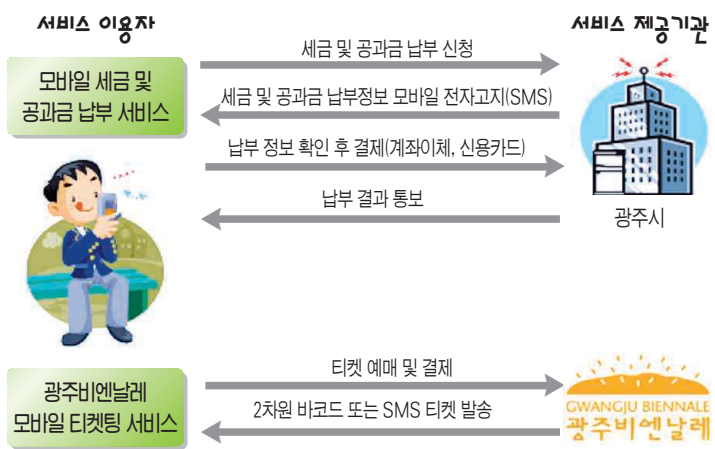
서비스 이용자

서비스 제공기관

모바일 세금 및 공과금 납부 서비스

세금 및 공과금 납부 신청

세금 및 공과금 납부정보 모바일 전자고지(SMS)

납부 정보 확인 후 결제(계좌이체, 신용카드)

납부 결과 통보

광주시

광주비엔날레 모바일 티켓팅 서비스

티켓 예매 및 결제

2차원 바코드 또는 SMS 티켓 발송

GWANGJU BIENNALE
광주비엔날레